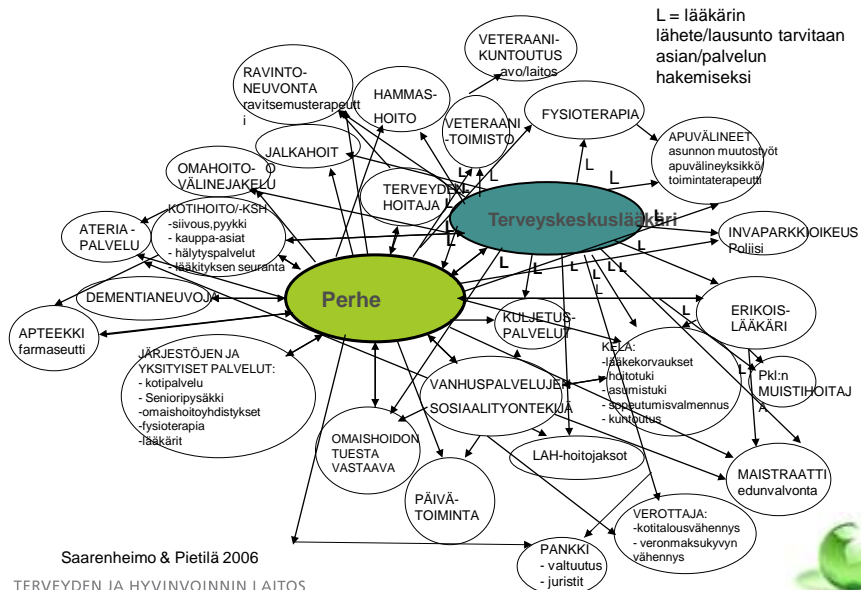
L = lääkärin lähete/lausunto tarvitaan asian/palvelun hakemiseksi

VETERAANI-KUNTOUTUS avo/laitos

RAVINTO-NEUVONTA ravitsemusterapeutti

HAMMAS-HOITO

VETERAANI-TOIMISTO

FYSIOTERAPIA

APUVÄLINEET asunnon muutostyöt apuvälineyksikkö/ toimintaterapeutti

JALKAHOITO

OMAHOITO-VÄLINEJAKELU

TERVEYDEN-HOITAJA

Terveyskeskuslääkäri

KOTIHOITO/-KSH -siivous,pyykki - kauppa-asiat - hälytyspalvelut - lääkityksen seuranta

ATERIA-PALVELU

INVAPARKKIOIKEUS Poliisi

DEMENTIANEUVOJA

Perhe

APTEEKKI farmaseutti

KULJETUS-PALVELUT

ERIKOIS-LÄÄKÄRI

KELA: -lääkekorvaukset -hoitotuki -asumistuki - sopeutumisvalmennus - kuntoutus

Pkl:n MUISTIHOITAJA

JÄRJESTÖJEN JA YKSITYISET PALVELUT: - kotipalvelu - Senioripysäkki -omaishoitoyhdistykset -fysioterapia -lääkärit

VANHUSPALVELUJEN SOSIAALITYONTEKIJÄ

OMAISHOIDON TUESTA VASTAAVA

LAH-hoitojaksot

MAISTRAATTI edunvalvonta

PÄIVÄ-TOIMINTA

VEROTTAJA: -kotitalousvähennys - veronmaksukyvyn vähennys

PANKKI - valtuutus - juristit

L L L L L L L L L L L L L L

Saarenheimo & Pietilä 2006

TERVEYDEN JA HYVINVOINNIN LAITOS